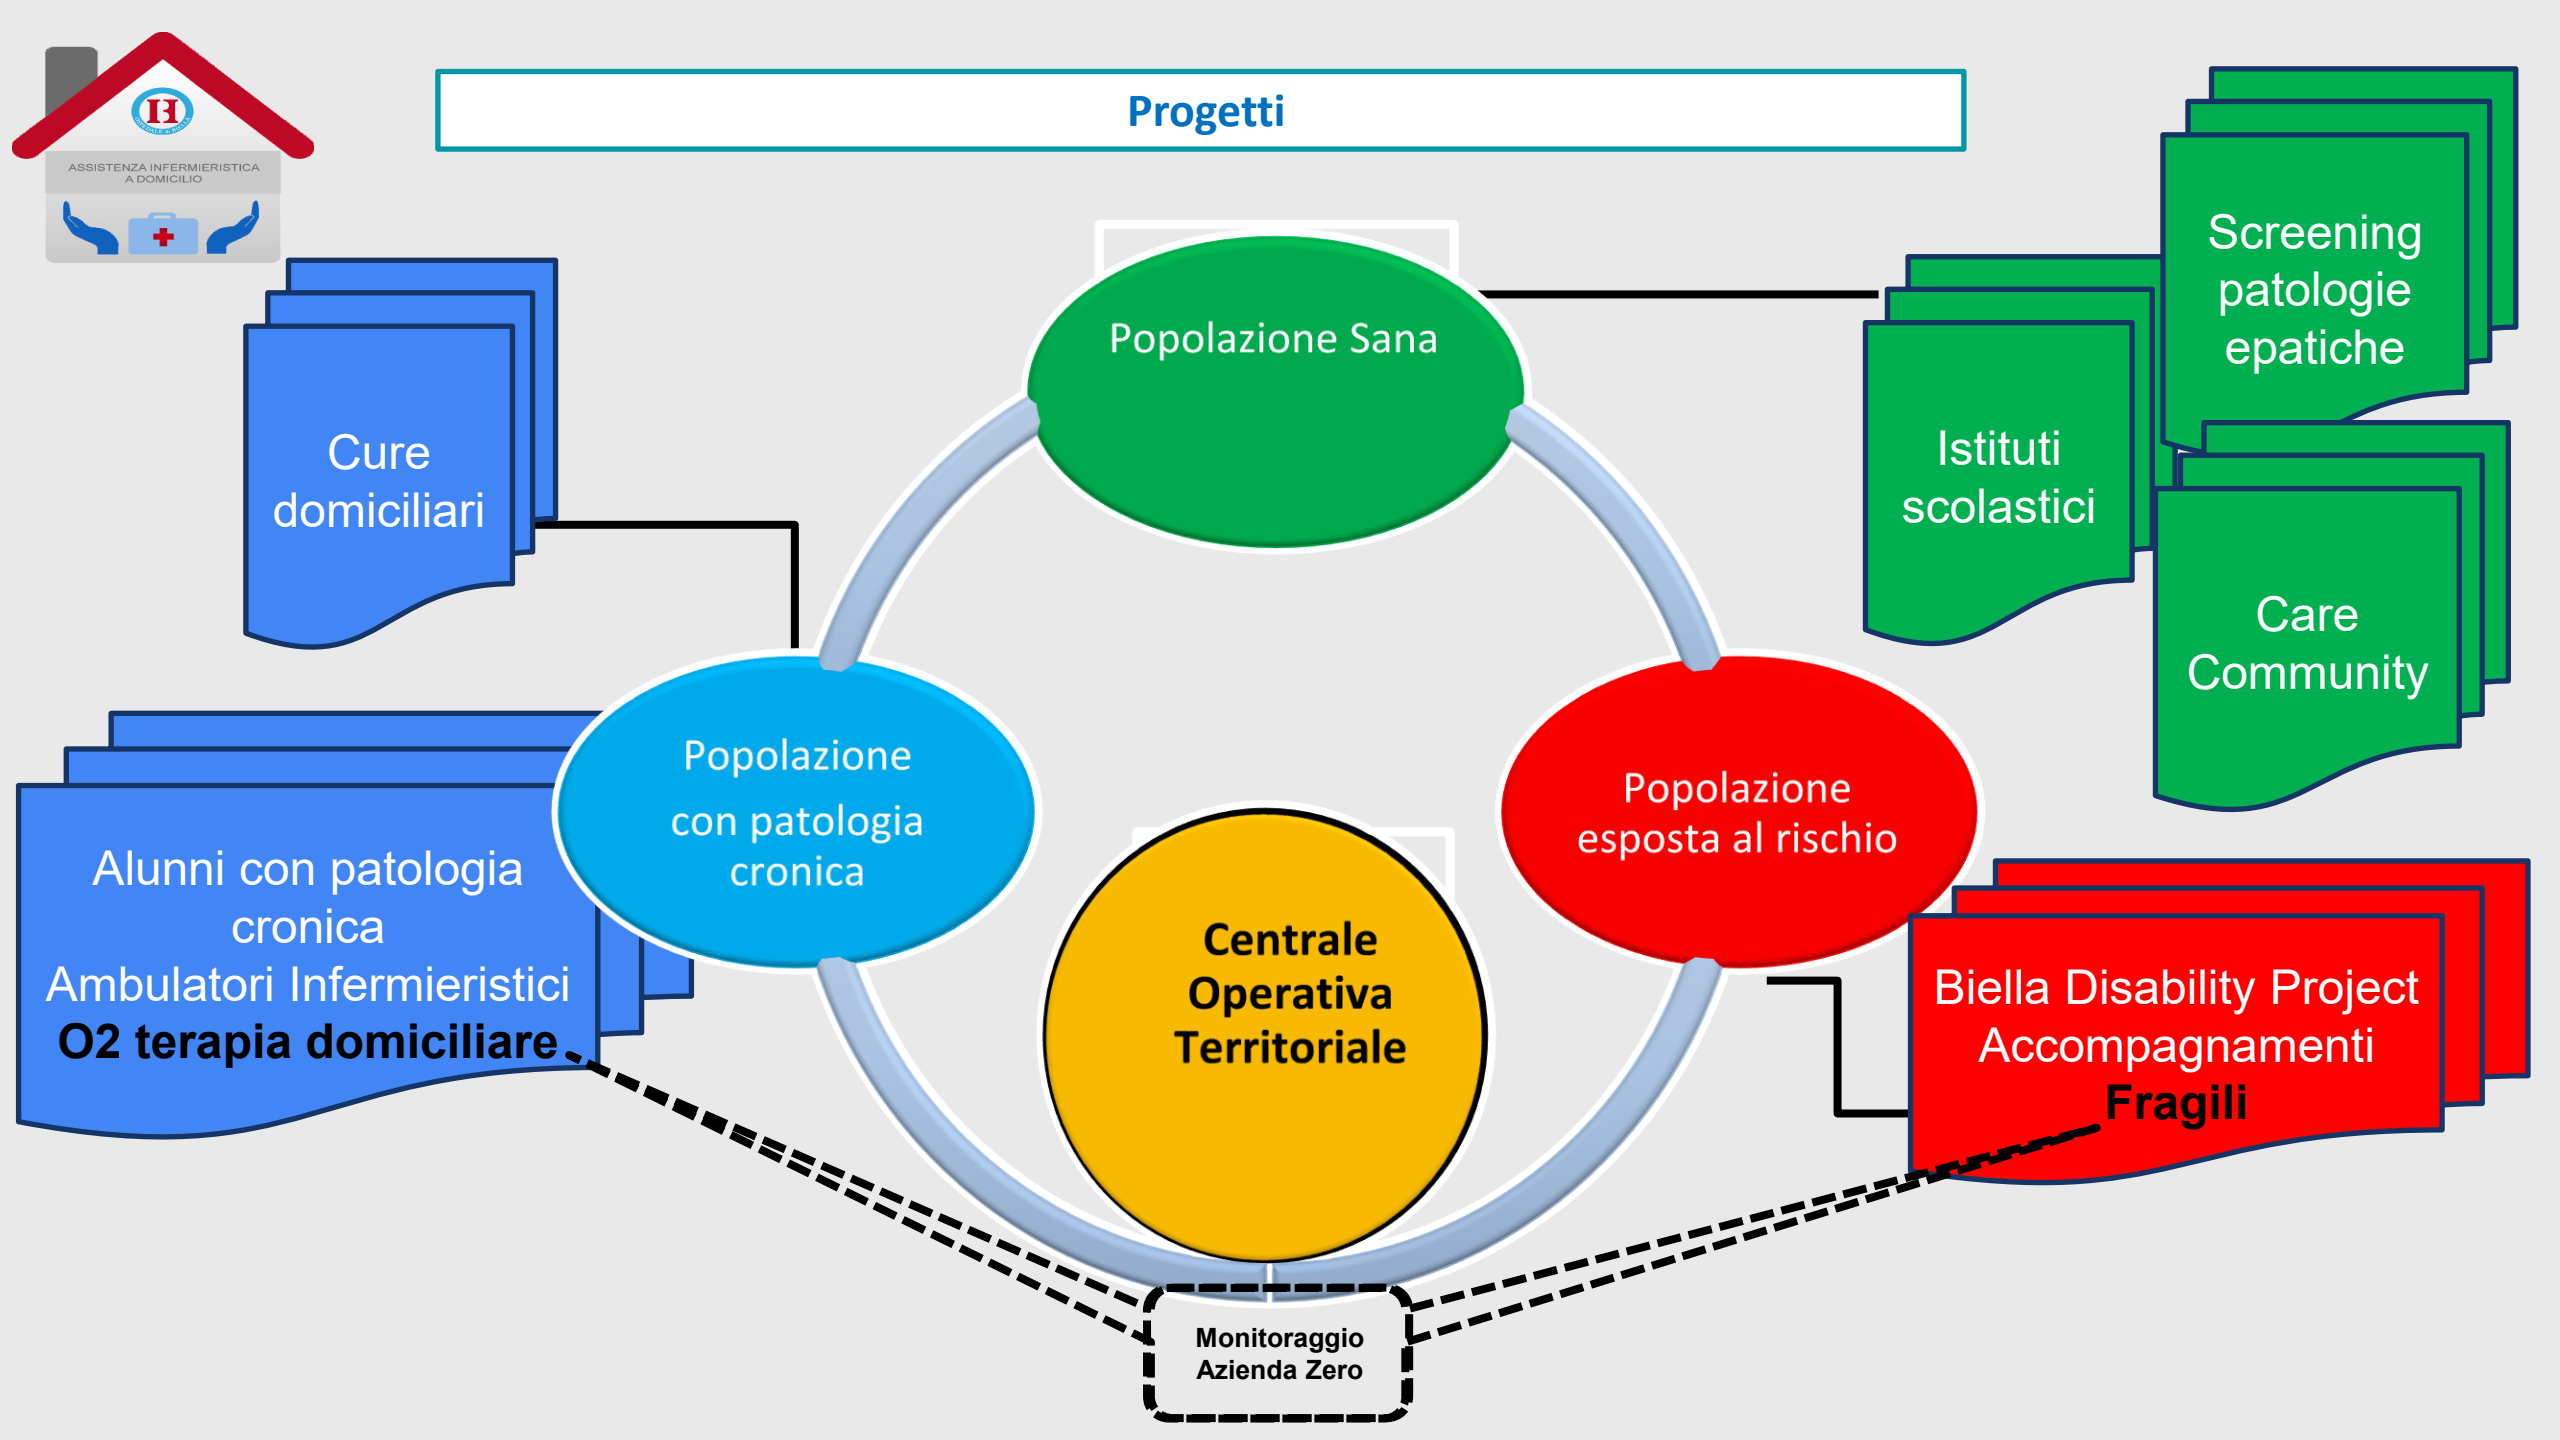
ASSISTENZA INFERMIERISTICA A DOMICILIO

Progetti

Cure domiciliari

Popolazione Sana

Screening patologie epatiche

Istituti scolastici

Care Community

Popolazione con patologia cronica

Alunni con patologia cronica
Ambulatori Infermieristici
O2 terapia domiciliare

Centrale Operativa Territoriale

Popolazione esposta al rischio

Biella Disability Project
Accompagnamenti
Fragili

Monitoraggio Azienda Zero